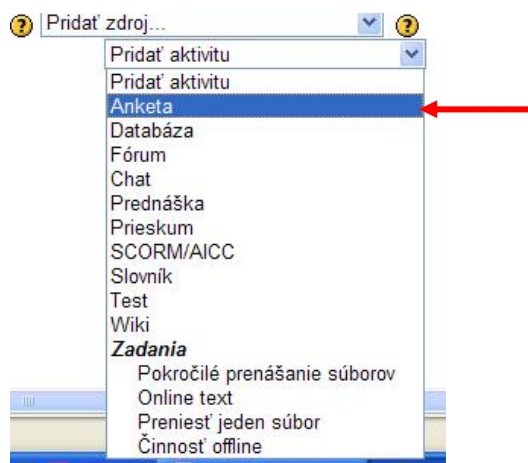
Pridať zdroj...
Pridať aktivitu
Pridať aktivitu
Anketa
Databáza
Fórum
Chat
Prednáška
Prieskum
SCORM/AICC
Slovník
Test
Wiki
Zadania
Pokročilé prenášanie súborov
Online text
Preniesť jeden súbor
Činnosť offline